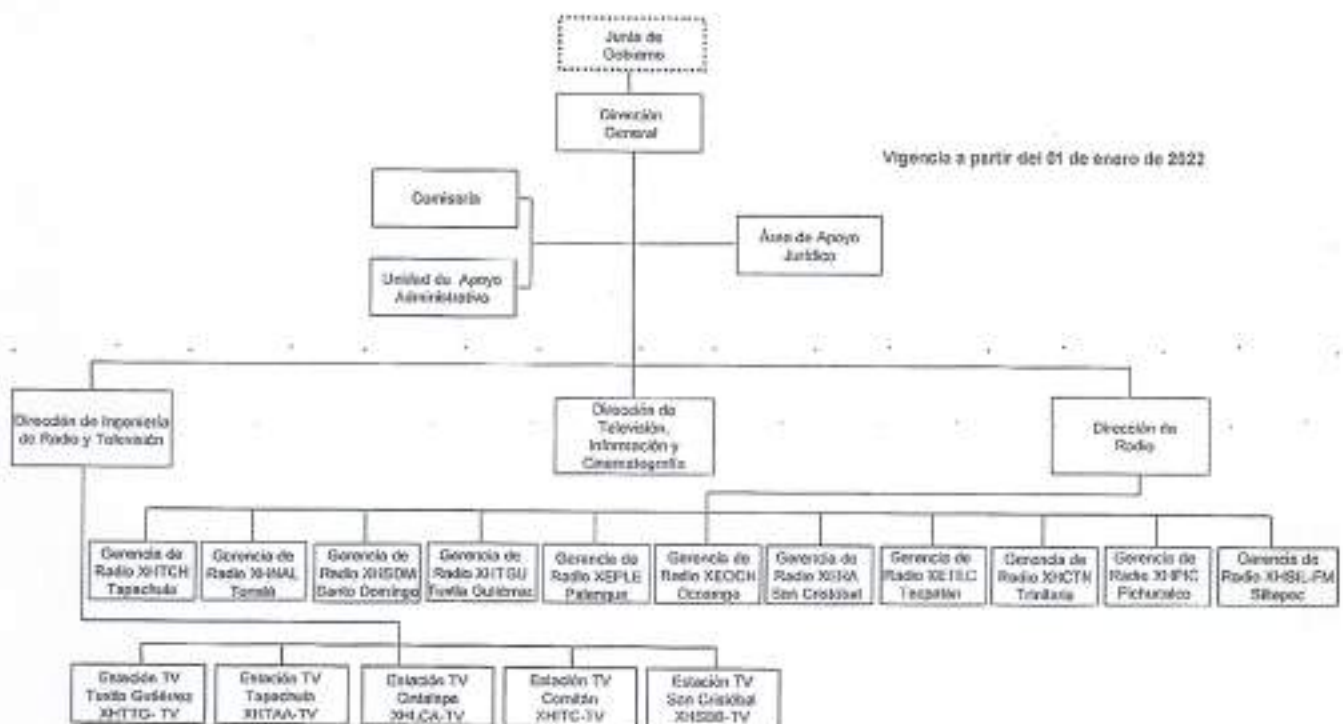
Junta de Gobierno

Dirección General

Vigencia a partir del 01 de enero de 2022

Comisaría

Área de Apoyo Jurídico

Unidad de Apoyo Administrativo

Dirección de Ingeniería de Radio y Televisión

Dirección de Televisión, Información y Cinematografía

Dirección de Radio

Gerencia de Radio XHTCH Tapachula

Gerencia de Radio XHNAL Tonalá

Gerencia de Radio XHSDM Santo Domingo

Gerencia de Radio XHTGU Tuxtla Gutiérrez

Gerencia de Radio XEPLE Palenque

Gerencia de Radio XEOCH Ocozocoautla

Gerencia de Radio XHIKA San Cristóbal

Gerencia de Radio XETLC Tecpatán

Gerencia de Radio XHCTN Trinitaria

Gerencia de Radio XHPIC Pichucalco

Gerencia de Radio XHSIL-FM Siltepec

Estación TV Tuxtla Gutiérrez XHTTG- TV

Estación TV Tapachula XHTAA-TV

Estación TV Cintalapa XHLCA-TV

Estación TV Comitán XHITC-TV

Estación TV San Cristóbal XHSDB-TV